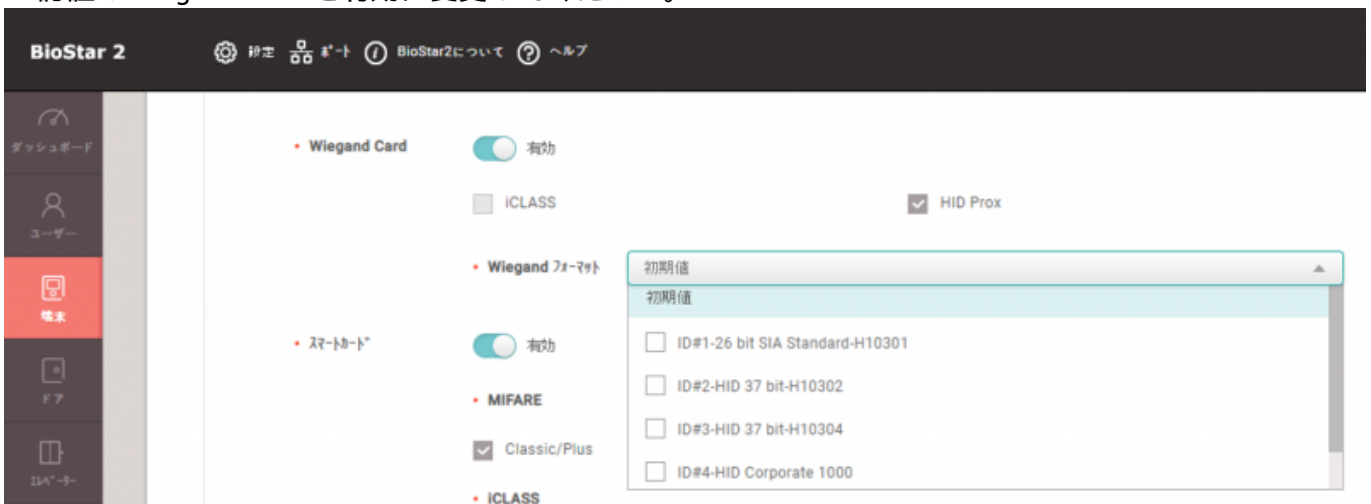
BioStar 2

設定 ポート BioStar2について ヘルプ

ダッシュボード

ユーザー

端末

ドア

エレベーター

• Wiegand Card

有効

iCLASS

HID Prox

• Wiegand フォーマット

初期値

初期値

ID#1-26 bit SIA Standard-H10301

ID#2-HID 37 bit-H10302

ID#3-HID 37 bit-H10304

ID#4-HID Corporate 1000

• スマートカード

有効

• MIFARE

Classic/Plus

• iCLASS